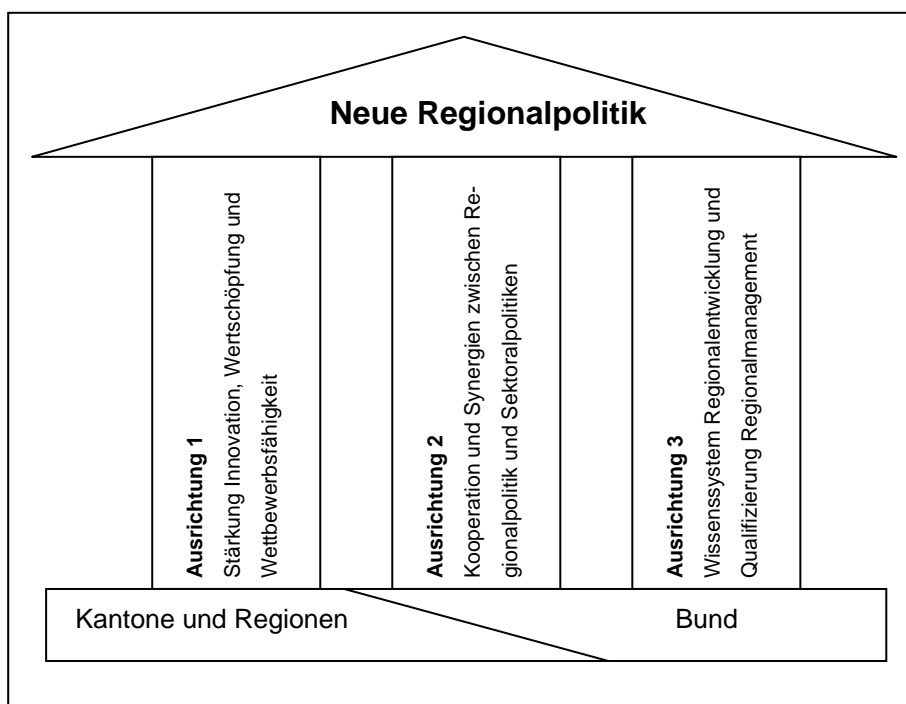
Neue Regionalpolitik

Ausrichtung 1
Stärkung Innovation, Wertschöpfung und Wettbewerbsfähigkeit

Ausrichtung 2
Kooperation und Synergien zwischen Regionalpolitik und Sektoralpolitiken

Ausrichtung 3
Wissenssystem Regionalentwicklung und Qualifizierung Regionalmanagement

Kantone und Regionen

Bund